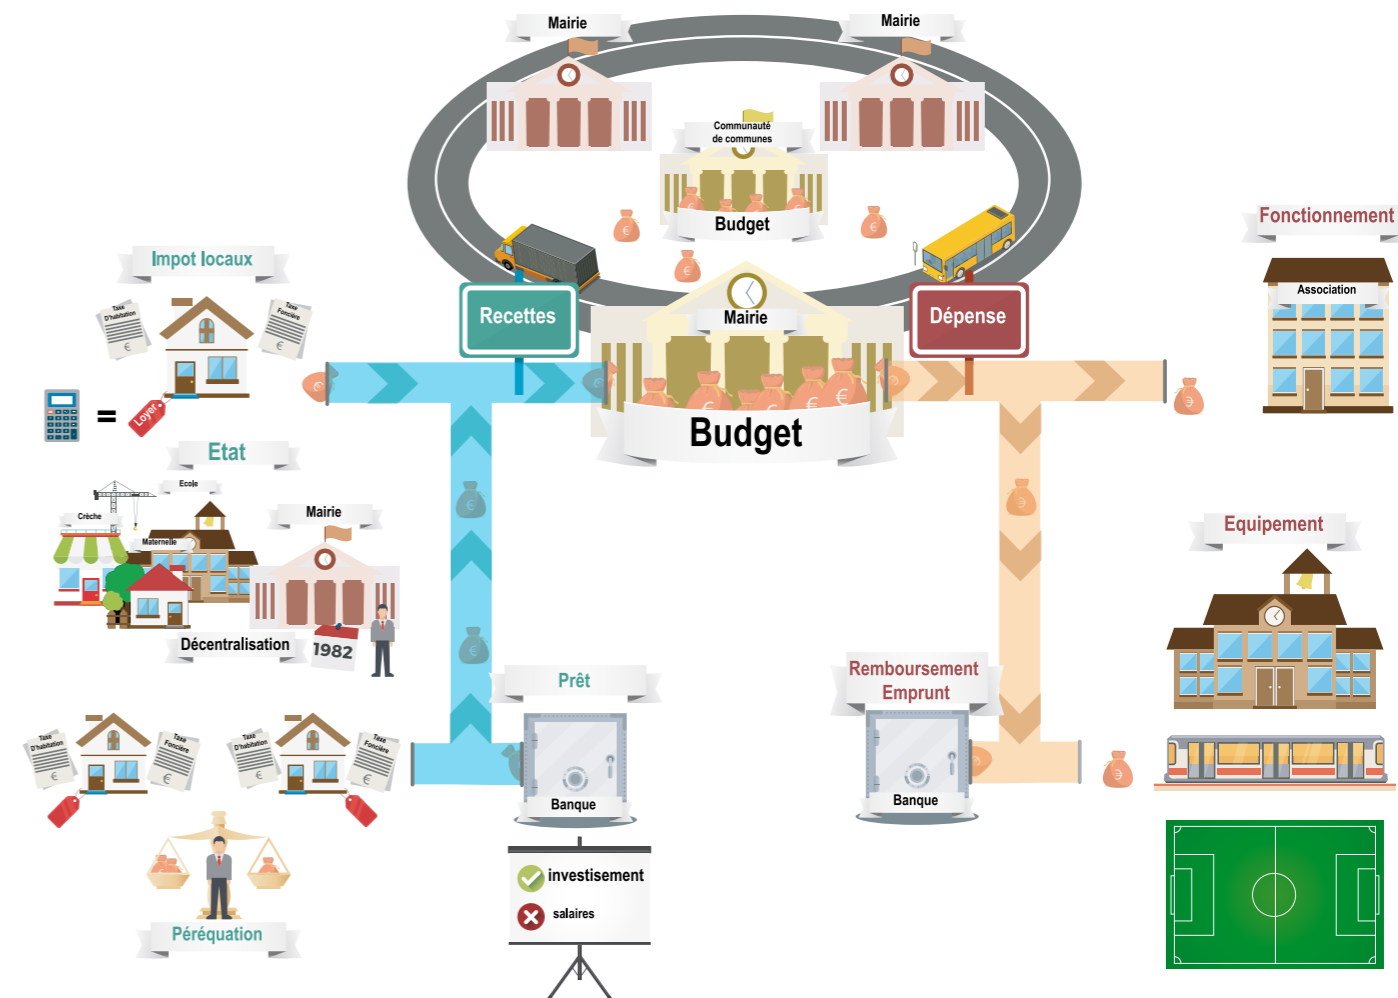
Mairie

Mairie

Communauté de communes

Budget

Fonctionnement

Association

Impot locaux

Taxe D'habitation

Taxe Foncière

Recettes

Mairie

Dépense

=

Loyer

Budget

Etat

Ecole

Crèche

Maternelle

Mairie

Décentralisation

1982

Equipement

Prêt

Remboursement Emprunt

Taxe D'habitation

Taxe Foncière

Taxe D'habitation

Taxe Foncière

Banque

Banque

investissement

salaires

Péréquation